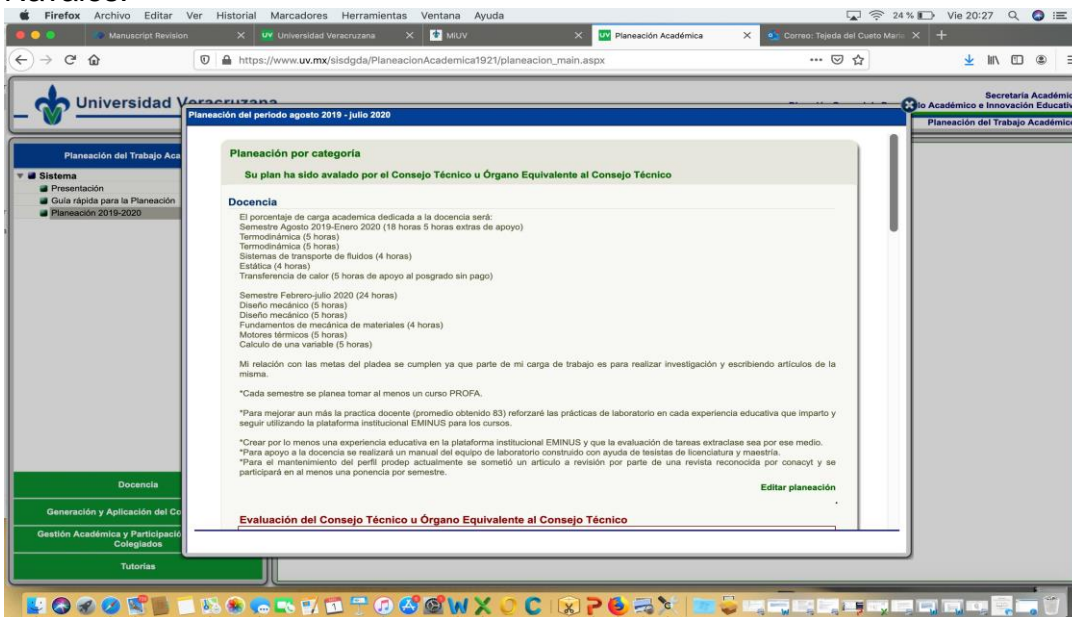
Firefox Archivo Editar Ver Historial Marcadores Herramientas Ventana Ayuda

24 % Vie 20:27

Manuscript Revision | Universidad Veracruzana | MiUV | Planeación Académica | Correo: Tejeda del Cueto María

https://www.uv.mx/sisdgda/PlaneacionAcademica1921/planeacion_main.aspx

Universidad Veracruzana

Secretaría Académica
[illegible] Académico e Innovación Educativa
Planeación del Trabajo Académico

Planeación del Trabajo Aca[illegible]

Sistema
Presentación
Guía rápida para la Planeación
Planeación 2019-2020

Docencia
Generación y Aplicación del Co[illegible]
Gestión Académica y Participació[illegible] Colegiados
Tutorías

Planeación del periodo agosto 2019 - julio 2020

Planeación por categoría

Su plan ha sido avalado por el Consejo Técnico u Órgano Equivalente al Consejo Técnico

Docencia

El porcentaje de carga academica dedicada a la docencia será:
Semestre Agosto 2019-Enero 2020 (18 horas 5 horas extras de apoyo)
Termodinámica (5 horas)
Termodinámica (5 horas)
Sistemas de transporte de fluidos (4 horas)
Estática (4 horas)
Transferencia de calor (5 horas de apoyo al posgrado sin pago)

Semestre Febrero-julio 2020 (24 horas)
Diseño mecánico (5 horas)
Diseño mecánico (5 horas)
Fundamentos de mecánica de materiales (4 horas)
Motores térmicos (5 horas)
Calculo de una variable (5 horas)

Mi relación con las metas del pladea se cumplen ya que parte de mi carga de trabajo es para realizar investigación y escribiendo artículos de la misma.

*Cada semestre se planea tomar al menos un curso PROFA.

*Para mejorar aun más la practica docente (promedio obtenido 83) reforzaré las prácticas de laboratorio en cada experiencia educativa que imparto y seguir utilizando la plataforma institucional EMINUS para los cursos.

*Crear por lo menos una experiencia educativa en la plataforma institucional EMINUS y que la evaluación de tareas extraclase sea por ese medio.
*Para apoyo a la docencia se realizará un manual del equipo de laboratorio construido con ayuda de tesistas de licenciatura y maestría.
*Para el mantenimiento del perfil prodep actualmente se sometió un articulo a revisión por parte de una revista reconocida por conacyt y se participará en al menos una ponencia por semestre.

Editar planeación

Evaluación del Consejo Técnico u Órgano Equivalente al Consejo Técnico